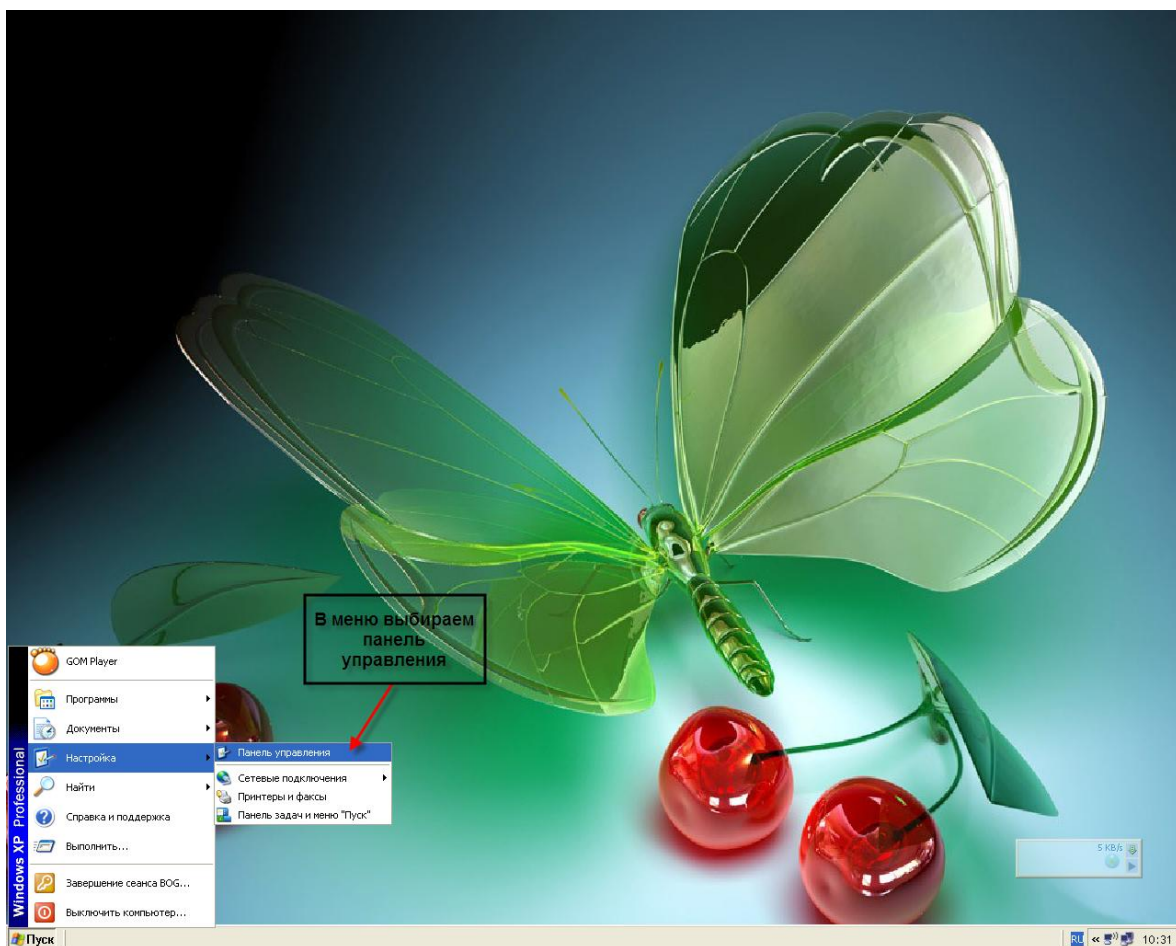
В меню выбираем панель управления

Windows XP Professional

GOM Player

Программы

Документы

Настройка

Найти

Справка и поддержка

Выполнить...

Завершение сеанса BOG...

Выключить компьютер...

Панель управления

Сетевые подключения

Принтеры и факсы

Панель задач и меню "Пуск"

5 KB/s

Пуск

RU « 10:31